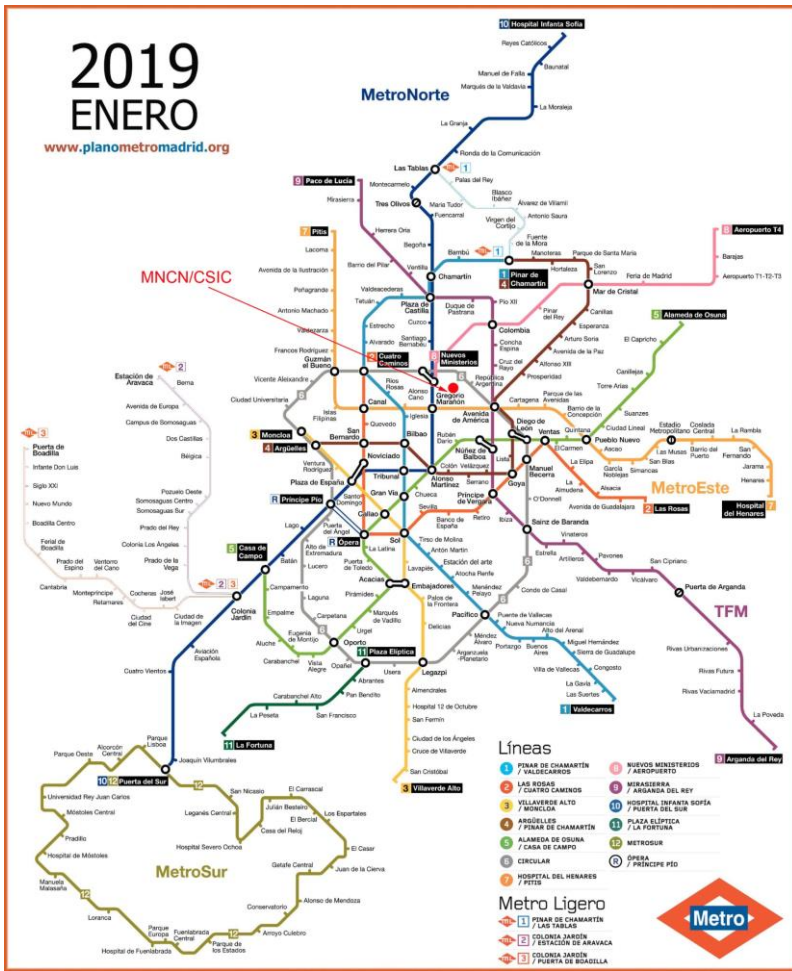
2019
ENERO
www.planometromadrid.org

MetroNorte

10 Hospital Infanta Sofía
Reyes Católicos
Baunatal
Manuel de Falla
Marqués de la Valdavia
La Moraleja
La Granja
Ronda de la Comunicación
Las Tablas
1
Palas del Rey
Montecarmelo
Blasco Ibáñez
Tres Olivos
María Tudor
Álvarez de Villamil
Fuencarral
Antonio Saura
Virgen del Cortijo
9 Paco de Lucía
Mirasierra
Herrera Oria
Fuente de la Mora
Begoña
Bambú
Manoteras
Parque de Santa María
7 Pitis
Barrio del Pilar
Ventilla
Chamartín
Hortaleza
San Lorenzo
8 Aeropuerto T4
Barajas
Aeropuerto T1-T2-T3
Feria de Madrid
Lacoma
Avenida de la Ilustración
Peñagrande
Antonio Machado
Valdezarza
Francos Rodríguez
1 Pinar de Chamartín
4 Chamartín
Mar de Cristal
Valdeacederas
Tetuán
Plaza de Castilla
Duque de Pastrana
Pío XII
Pinar del Rey
Canillas
5 Alameda de Osuna
MNCN/CSIC
Estrecho
Cuzco
Colombia
Esperanza
Arturo Soria
Avenida de la Paz
El Capricho
Alvarado
Santiago Bernabéu
Concha Espina
Cruz del Rayo
Alfonso XIII
Canillejas
Guzmán el Bueno
2 Cuatro Caminos
8 Nuevos Ministerios
República Argentina
Prosperidad
Torre Arias
Estación de Aravaca
2
Berna
Vicente Aleixandre
Ríos Rosas
Alonso Cano
Gregorio Marañón
Avenida de América
Cartagena
Parque de las Avenidas
Suanzes
Avenida de Europa
Ciudad Universitaria
Islas Filipinas
Canal
Iglesia
Barrio de la Concepción
Campus de Somosaguas
Diego de León
Ventas
Quintana
Ciudad Lineal
Dos Castillas
3 Moncloa
Quevedo
Bilbao
Rubén Darío
Núñez de Balboa
El Carmen
Pueblo Nuevo
Estadio Metropolitano
Coslada Central
La Rambla
3 Puerta de Boadilla
Bélgica
4 Argüelles
San Bernardo
Tribunal
Noviciado
Lista
Manuel Becerra
Ascao
Las Musas
Barrio del Puerto
San Fernando
Infante Don Luis
Ventura Rodríguez
Alonso Martínez
Colón
Velázquez
La Elipa
García Noblejas
Simancas
San Blas
Jarama
Siglo XXI
Pozuelo Oeste
Plaza de España
Gran Vía
Chueca
Serrano
Goya
Henares
Nuevo Mundo
Somosaguas Centro
R Príncipe Pío
Santo Domingo
Príncipe de Vergara
O'Donnell
La Almudena
Alsacia
MetroEste
Boadilla Centro
Somosaguas Sur
Callao
Sevilla
Retiro
Ibiza
Avenida de Guadalajara
2 Las Rosas
7 Hospital del Henares
Prado del Rey
Lago
Puerta del Ángel
Sol
Banco de España
Sainz de Baranda
Vinateros
Colonia Los Ángeles
Alto de Extremadura
R Ópera
Tirso de Molina
Estrella
Artilleros
Pavones
Ferial de Boadilla
Prado de la Vega
5 Casa de Campo
Batán
Lucero
La Latina
Antón Martín
Estación del arte
Valdebernardo
Vicálvaro
San Cipriano
Prado del Espino
Ventorro del Cano
Puerta de Toledo
Lavapiés
Atocha Renfe
Conde de Casal
Puerta de Arganda
Cantabria
Montepríncipe
Retamares
Cocheras
José Isbert
2
3
Campamento
Acacias
Embajadores
Palos de la Frontera
Menéndez Pelayo
TFM
Ciudad del Cine
Ciudad de la Imagen
Colonia Jardín
Empalme
Laguna
Carpetana
Pirámides
Marqués de Vadillo
Pacífico
Puente de Vallecas
Nueva Numancia
Rivas Urbanizaciones
Eugenia de Montijo
Urgel
Delicias
Méndez Álvaro
Portazgo
Alto del Arenal
Miguel Hernández
Aluche
Carabanchel
Vista Alegre
Oporto
Opañel
11 Plaza Elíptica
Arganzuela Planetario
Buenos Aires
Sierra de Guadalupe
Rivas Futura
Aviación Española
Abrantes
Usera
Legazpi
Villa de Vallecas
Congosto
Rivas Vaciamadrid
Cuatro Vientos
Carabanchel Alto
Pan Bendito
Almendrales
La Gavia
Las Suertes
La Peseta
San Francisco
Hospital 12 de Octubre
1 Valdecarros
La Poveda
11 La Fortuna
San Fermín
Parque Lisboa
Joaquín Vilumbrales
Ciudad de los Ángeles
Cruce de Villaverde
9 Arganda del Rey
Parque Oeste
Alcorcón Central
10 12 Puerta del Sur
San Cristóbal
3 Villaverde Alto
Universidad Rey Juan Carlos
Leganés Central
San Nicasio
El Carrascal
Julián Besteiro
Los Espartales
Móstoles Central
El Bercial
Casa del Reloj
Pradillo
Hospital Severo Ochoa
El Casar
Hospital de Móstoles
Getafe Central
Juan de la Cierva
MetroSur
Manuela Malasaña
Alonso de Mendoza
Conservatorio
Loranca
Parque Europa
Fuenlabrada Central
Arroyo Culebro
Hospital de Fuenlabrada
Parque de los Estados

Líneas
1 PINAR DE CHAMARTÍN / VALDECARROS
2 LAS ROSAS / CUATRO CAMINOS
3 VILLAVERDE ALTO / MONCLOA
4 ARGÜELLES / PINAR DE CHAMARTÍN
5 ALAMEDA DE OSUNA / CASA DE CAMPO
6 CIRCULAR
7 HOSPITAL DEL HENARES / PITIS
8 NUEVOS MINISTERIOS / AEROPUERTO
9 MIRASIERRA / ARGANDA DEL REY
10 HOSPITAL INFANTA SOFÍA / PUERTA DEL SUR
11 PLAZA ELÍPTICA / LA FORTUNA
12 METROSUR
R ÓPERA / PRÍNCIPE PÍO

Metro Ligero
1 PINAR DE CHAMARTÍN / LAS TABLAS
2 COLONIA JARDÍN / ESTACIÓN DE ARAVACA
3 COLONIA JARDÍN / PUERTA DE BOADILLA

Metro